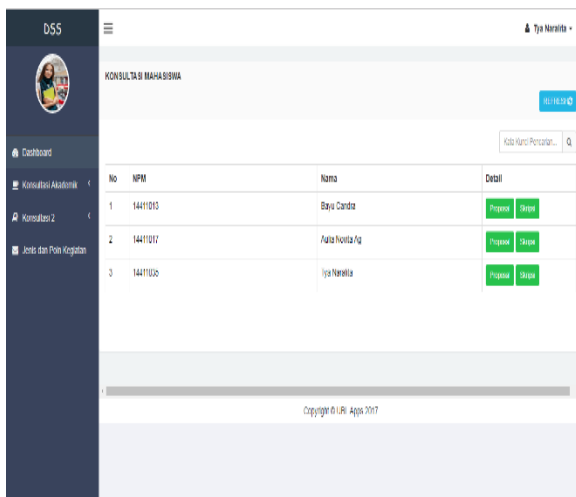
DSS

Tya Naralita

Dashboard
Konsultasi Akademik
Konsultasi 2
Jenis dan Poin Kegiatan

KONSULTASI MAHASISWA

Refresh

Kata Kunci Pencarian...

| No | NPM | Nama | Detail |
|---|---|---|---|
| 1 | 14411013 | Bayu Candra | Proposal Skripsi |
| 2 | 14411017 | Aulia Novita Ag | Proposal Skripsi |
| 3 | 14411036 | Tya Naralita | Proposal Skripsi |

Copyright © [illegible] Apps 2017